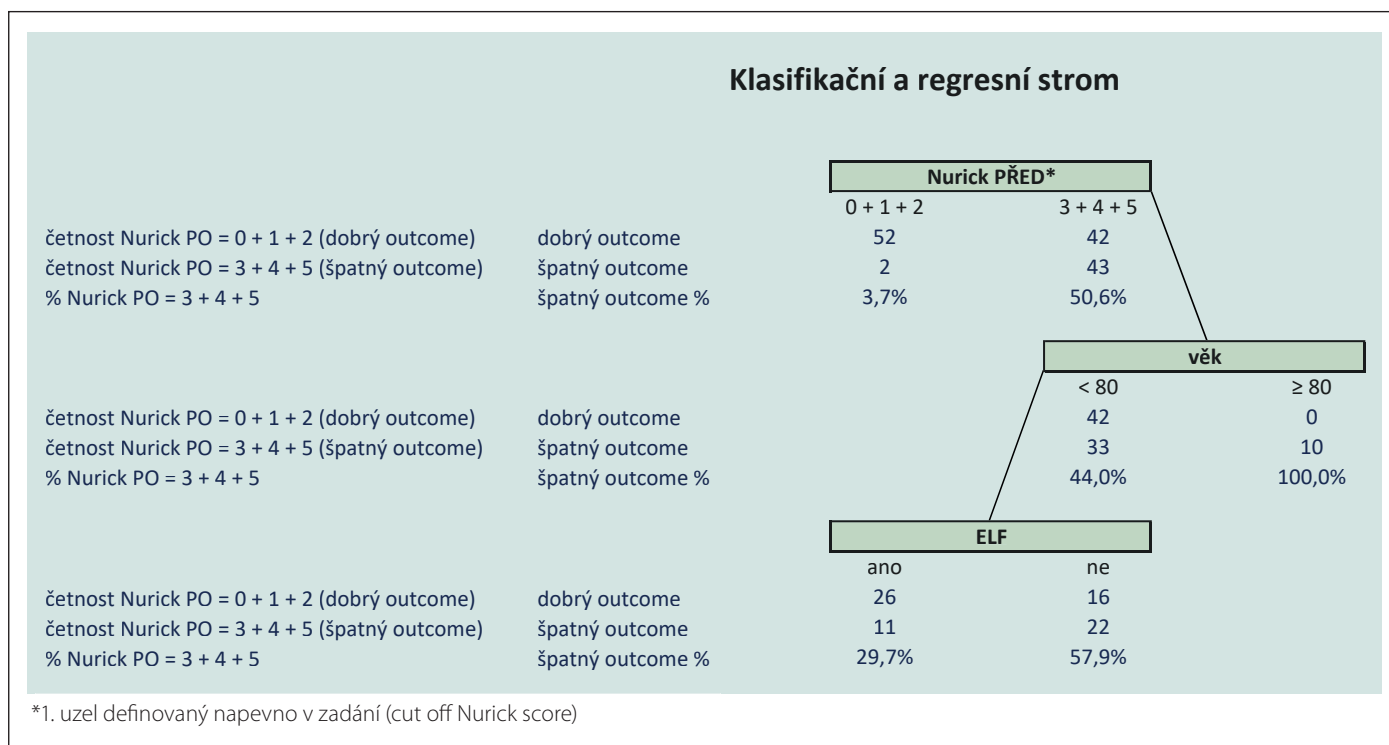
Klasifikační a regresní strom

Nurick PŘED*

| | | 0 + 1 + 2 | 3 + 4 + 5 |
|---|---|---|---|
| četnost Nurick PO = 0 + 1 + 2 (dobrý outcome) | dobrý outcome | 52 | 42 |
| četnost Nurick PO = 3 + 4 + 5 (špatný outcome) | špatný outcome | 2 | 43 |
| % Nurick PO = 3 + 4 + 5 | špatný outcome % | 3,7% | 50,6% |

věk

| | | < 80 | ≥ 80 |
|---|---|---|---|
| četnost Nurick PO = 0 + 1 + 2 (dobrý outcome) | dobrý outcome | 42 | 0 |
| četnost Nurick PO = 3 + 4 + 5 (špatný outcome) | špatný outcome | 33 | 10 |
| % Nurick PO = 3 + 4 + 5 | špatný outcome % | 44,0% | 100,0% |

ELF

| | | ano | ne |
|---|---|---|---|
| četnost Nurick PO = 0 + 1 + 2 (dobrý outcome) | dobrý outcome | 26 | 16 |
| četnost Nurick PO = 3 + 4 + 5 (špatný outcome) | špatný outcome | 11 | 22 |
| % Nurick PO = 3 + 4 + 5 | špatný outcome % | 29,7% | 57,9% |

*1. uzel definovaný napevno v zadání (cut off Nurick score)